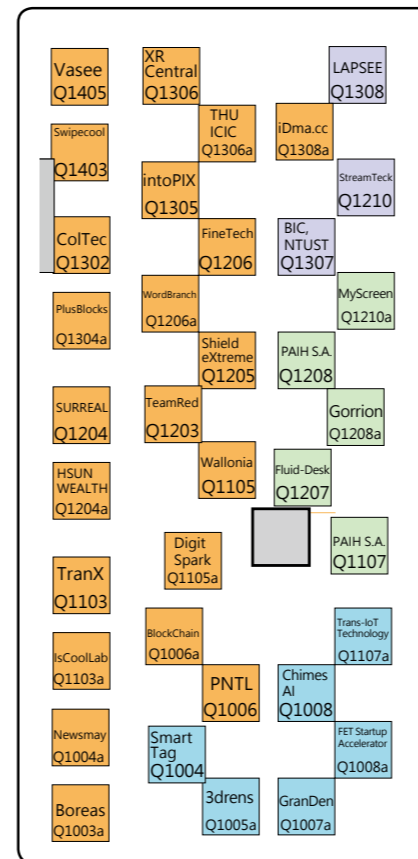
Vasee
Q1405

XR Central
Q1306

LAPSEE
Q1308

THU ICIC
Q1306a

iDma.cc
Q1308a

Swipecool
Q1403

StreamTeck
Q1210

intoPIX
Q1305

ColTec
Q1302

FineTech
Q1206

BIC, NTUST
Q1307

WordBranch
Q1206a

MyScreen
Q1210a

PlusBlocks
Q1304a

Shield eXtreme
Q1205

PAIH S.A.
Q1208

SURREAL
Q1204

TeamRed
Q1203

Gorrion
Q1208a

HSUN WEALTH
Q1204a

Wallonia
Q1105

Fluid-Desk
Q1207

Digit Spark
Q1105a

PAIH S.A.
Q1107

TranX
Q1103

BlockChain
Q1006a

Trans-IoT Technology
Q1107a

IsCoolLab
Q1103a

PNTL
Q1006

Chimes AI
Q1008

Newsmay
Q1004a

Smart Tag
Q1004

FET Startup Accelerator
Q1008a

Boreas
Q1003a

3drens
Q1005a

GranDen
Q1007a